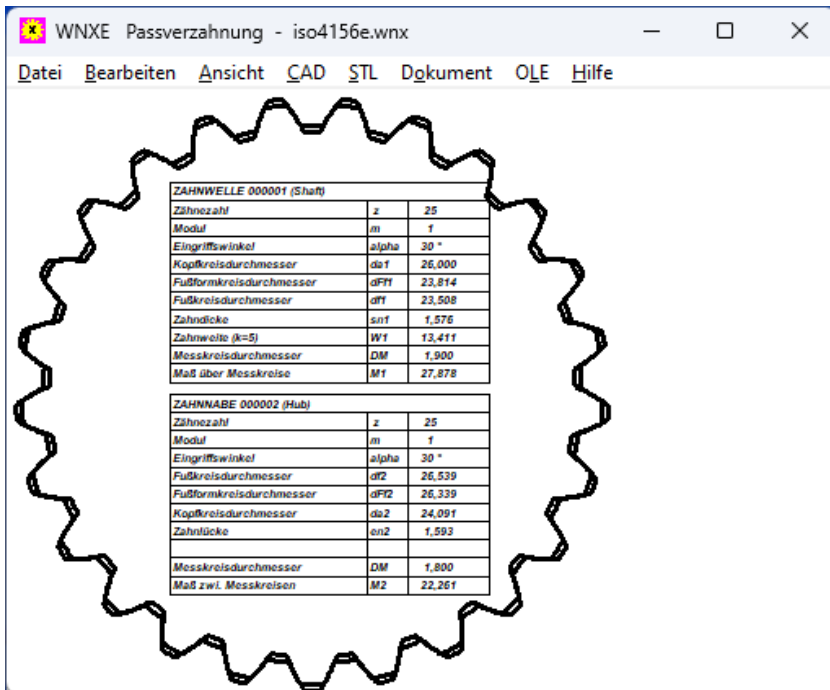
WNXE Passverzahnung - iso4156e.wnx

Datei Bearbeiten Ansicht CAD STL Dokument OLE Hilfe

| ZAHNWELLE 000001 (Shaft) | | |
|---|---|---|
| Zähnezahl | z | 25 |
| Modul | m | 1 |
| Eingriffswinkel | alpha | 30 ° |
| Kopfkreisdurchmesser | da1 | 26,000 |
| Fußformkreisdurchmesser | dFf1 | 23,814 |
| Fußkreisdurchmesser | df1 | 23,508 |
| Zahndicke | sn1 | 1,576 |
| Zahnweite (k=5) | W1 | 13,411 |
| Messkreisdurchmesser | DM | 1,900 |
| Maß über Messkreise | M1 | 27,878 |

| ZAHNNABE 000002 (Hub) | | |
|---|---|---|
| Zähnezahl | z | 25 |
| Modul | m | 1 |
| Eingriffswinkel | alpha | 30 ° |
| Fußkreisdurchmesser | df2 | 26,539 |
| Fußformkreisdurchmesser | dFf2 | 26,339 |
| Kopfkreisdurchmesser | da2 | 24,091 |
| Zahnlücke | en2 | 1,593 |
| | | |
| Messkreisdurchmesser | DM | 1,800 |
| Maß zwi. Messkreisen | M2 | 22,261 |